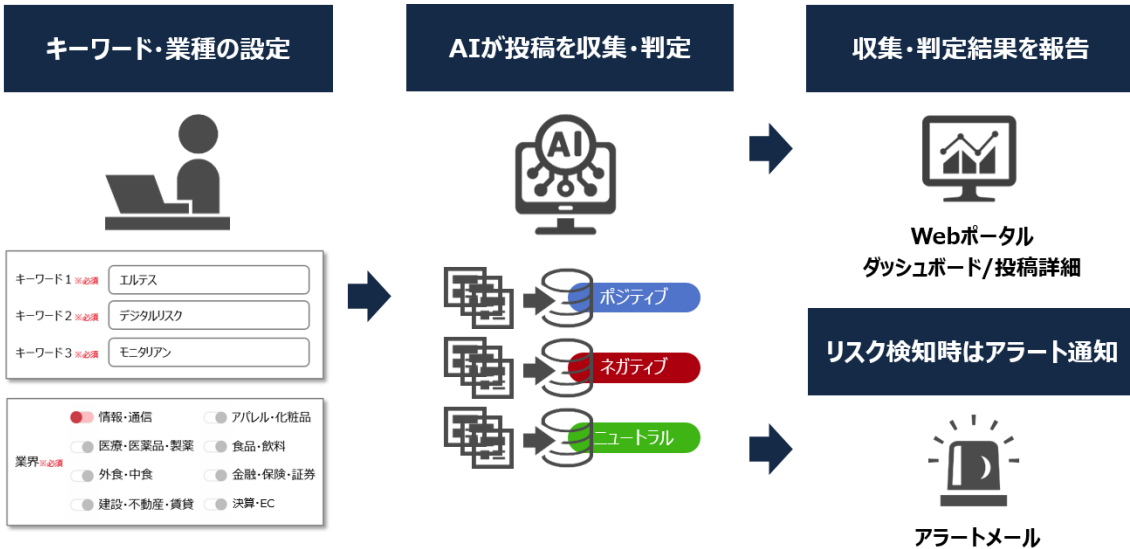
キーワード・業種の設定

AIが投稿を収集・判定

収集・判定結果を報告

キーワード１※必須 エルテス
キーワード２※必須 デジタルリスク
キーワード３※必須 モニタリアン

業界※必須
情報・通信
アパレル・化粧品
医療・医薬品・製薬
食品・飲料
外食・中食
金融・保険・証券
建設・不動産・賃貸
決算・EC

AI

ポジティブ
ネガティブ
ニュートラル

Webポータル
ダッシュボード/投稿詳細

リスク検知時はアラート通知

アラートメール